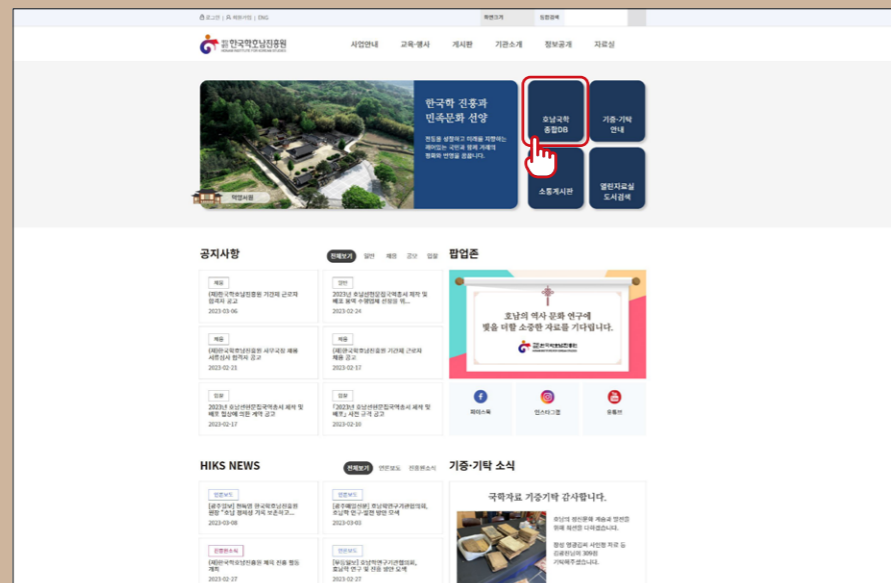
로그인 | 회원가입 | ENG

화면크기 통합검색

재단 한국학호남진흥원

사업안내 교육·행사 게시판 기관소개 정보공개 자료실

한국학 진흥과 민족문화 선양

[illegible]

학영서원

호남국학 종합DB

기증·기탁 안내

소통게시판

열린자료실 도서검색

공지사항

전체보기 일반 채용 공모 입찰

채용
(재)한국학호남진흥원 기간제 근로자 합격자 공고
2023-03-06

입찰
2023년 호남권역별권역조사 제작 및 배포 용역 수행업체 선정을 위...
2023-02-24

채용
(재)한국학호남진흥원 비상임 채용 서류심사 합격자 공고
2023-02-21

채용
(재)한국학호남진흥원 기간제 근로자 채용 공고
2023-02-17

입찰
2023년 호남권역별권역조사 제작 및 배포 협상에 의한 계약 공고
2023-02-17

입찰
「2023년 호남권역별권역조사 제작 및 배포」 사전 규격 공고
2023-02-10

팝업존

호남의 역사 문화 연구에 빛을 더할 소중한 자료를 기다립니다.

한국학호남진흥원

페이스북 인스타그램 유튜브

HIKS NEWS

전체보기 언론보도 진흥원소식

언론보도
[광주일보] 전북명 한국학호남진흥원 원장 "호남 정체성 기록 보존하고...
2023-03-08

언론보도
[광주매일신문] 호남학연구기관협의회, 호남학 연구 발전 방안 모색
2023-03-03

진흥원소식
(재)한국학호남진흥원 제의 진흥 행정 개최
2023-02-27

언론보도
[무등일보] 호남학연구기관협의회, 호남학 연구 및 진흥 발전 모색
2023-02-27

기증·기탁 소식

국학자료 기증기탁 감사합니다.

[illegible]